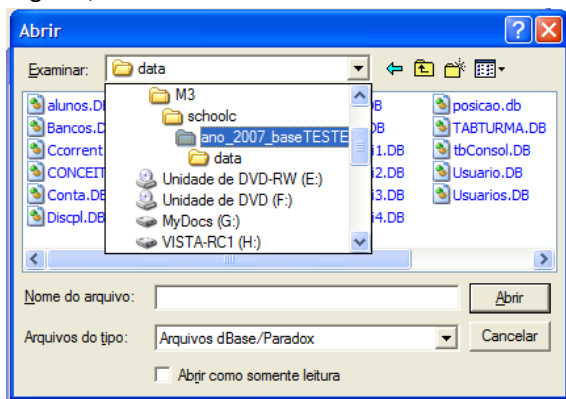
Abrir

Examinar: data

M3
schoolc
ano_2007_baseTESTE
data
Unidade de DVD-RW (E:)
Unidade de DVD (F:)
MyDocs (G:)
VISTA-RC1 (H:)

alunos.DI
Bancos.D
Ccorrent
CONCEIT
Conta.DE
Discpl.DB

)B
)B
i1.DB
i2.DB
i3.DB
i4.DB

posicao.db
TABTURMA.DB
tbConsol.DB
Usuario.DB
Usuarios.DB

Nome do arquivo:
Abrir
Arquivos do tipo: Arquivos dBase/Paradox
Cancelar
Abrir como somente leitura